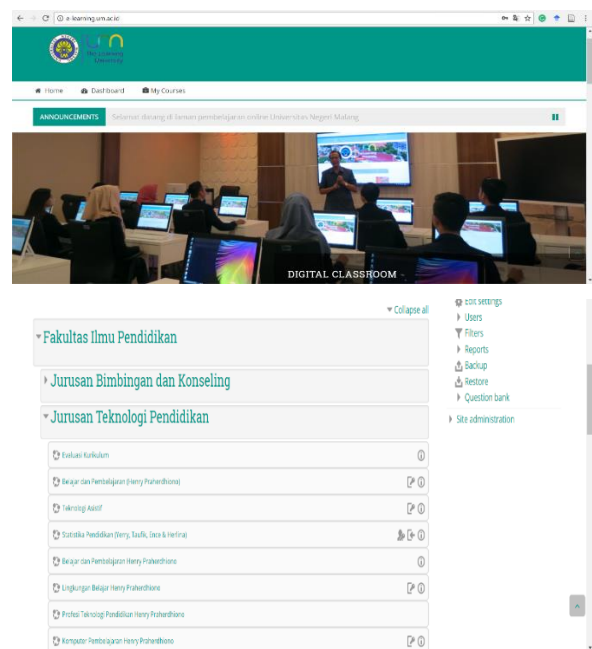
e-learning.um.ac.id

Home Dashboard My Courses

ANNOUNCEMENTS Selamat datang di laman pembelajaran online Universitas Negeri Malang

DIGITAL CLASSROOM

Collapse all

Fakultas Ilmu Pendidikan

Jurusan Bimbingan dan Konseling

Jurusan Teknologi Pendidikan

Evaluasi Kurikulum

Belajar dan Pembelajaran (Henry Praherdhiono)

Teknologi Asistif

Statistika Pendidikan (Yerry, Taufik, Ince & Herlina)

Belajar dan Pembelajaran Henry Praherdhiono

Lingkungan Belajar Henry Praherdhiono

Profesi Teknologi Pendidikan Henry Praherdhiono

Komputer Pembelajaran Henry Praherdhiono

Edit settings
Users
Filters
Reports
Backup
Restore
Question bank
Site administration